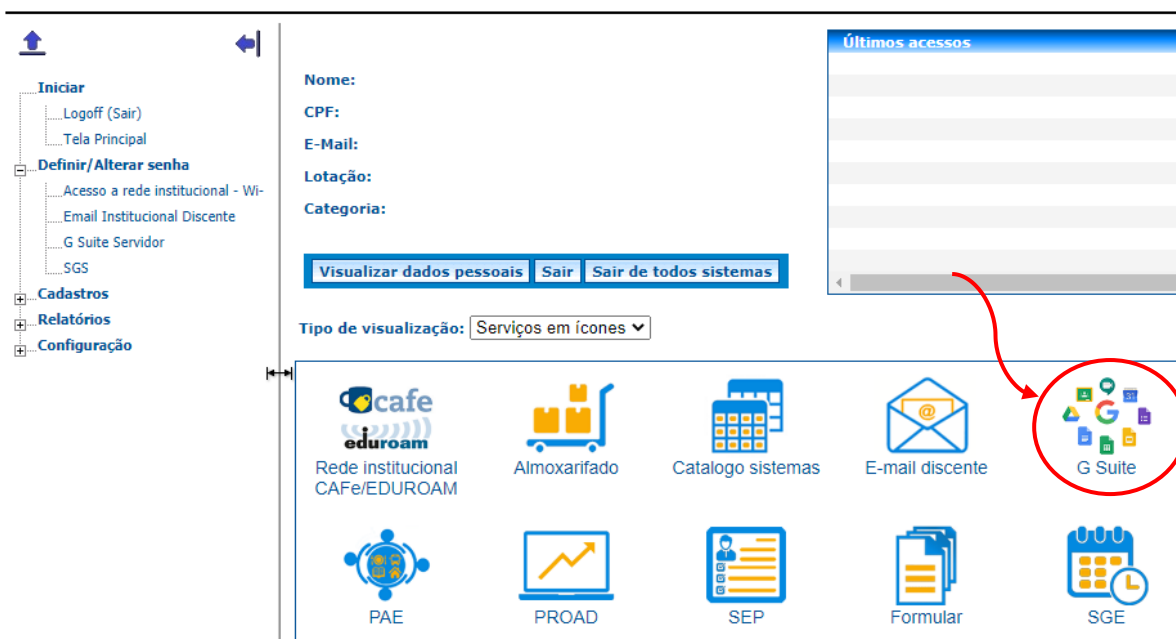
Iniciar
Logoff (Sair)
Tela Principal
Definir/Alterar senha
Acesso a rede institucional - Wi-
Email Institucional Discente
G Suite Servidor
SGS
Cadastros
Relatórios
Configuração

Nome:
CPF:
E-Mail:
Lotação:
Categoria:

Visualizar dados pessoais
Sair
Sair de todos sistemas

Últimos acessos

Tipo de visualização: Serviços em ícones

cafe
eduroam
Rede institucional CAFe/EDUROAM

Almoxarifado

Catalogo sistemas

@
E-mail discente

G Suite

PAE

PROAD

SEP

Formular

SGE